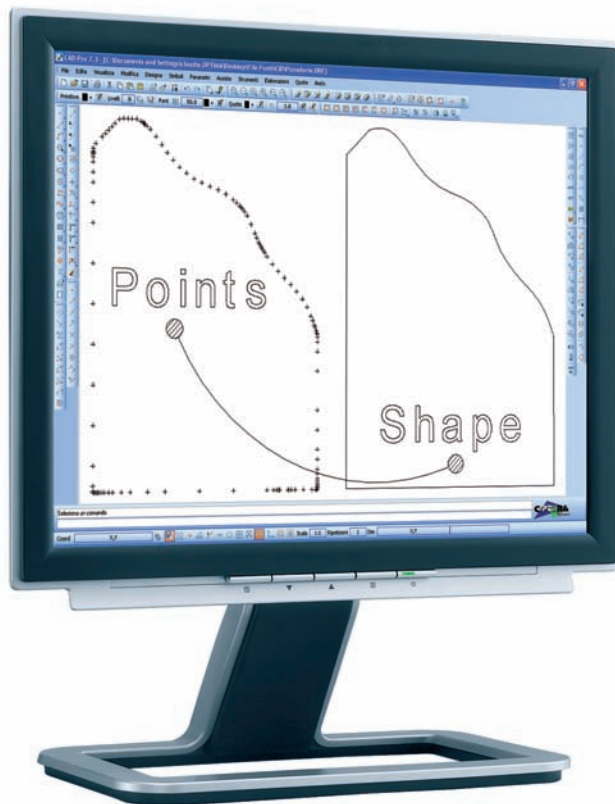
CAD-Pro 7.1 - [C:\Documents and Settings\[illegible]\Desktop\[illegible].DXF]
File Edita Visualizza Modifica Disegna Simboli Parametri Ausilio Strumenti Elaborazione Quote Aiuto
Points
Shape
Seleziona un comando
Coord
Scala